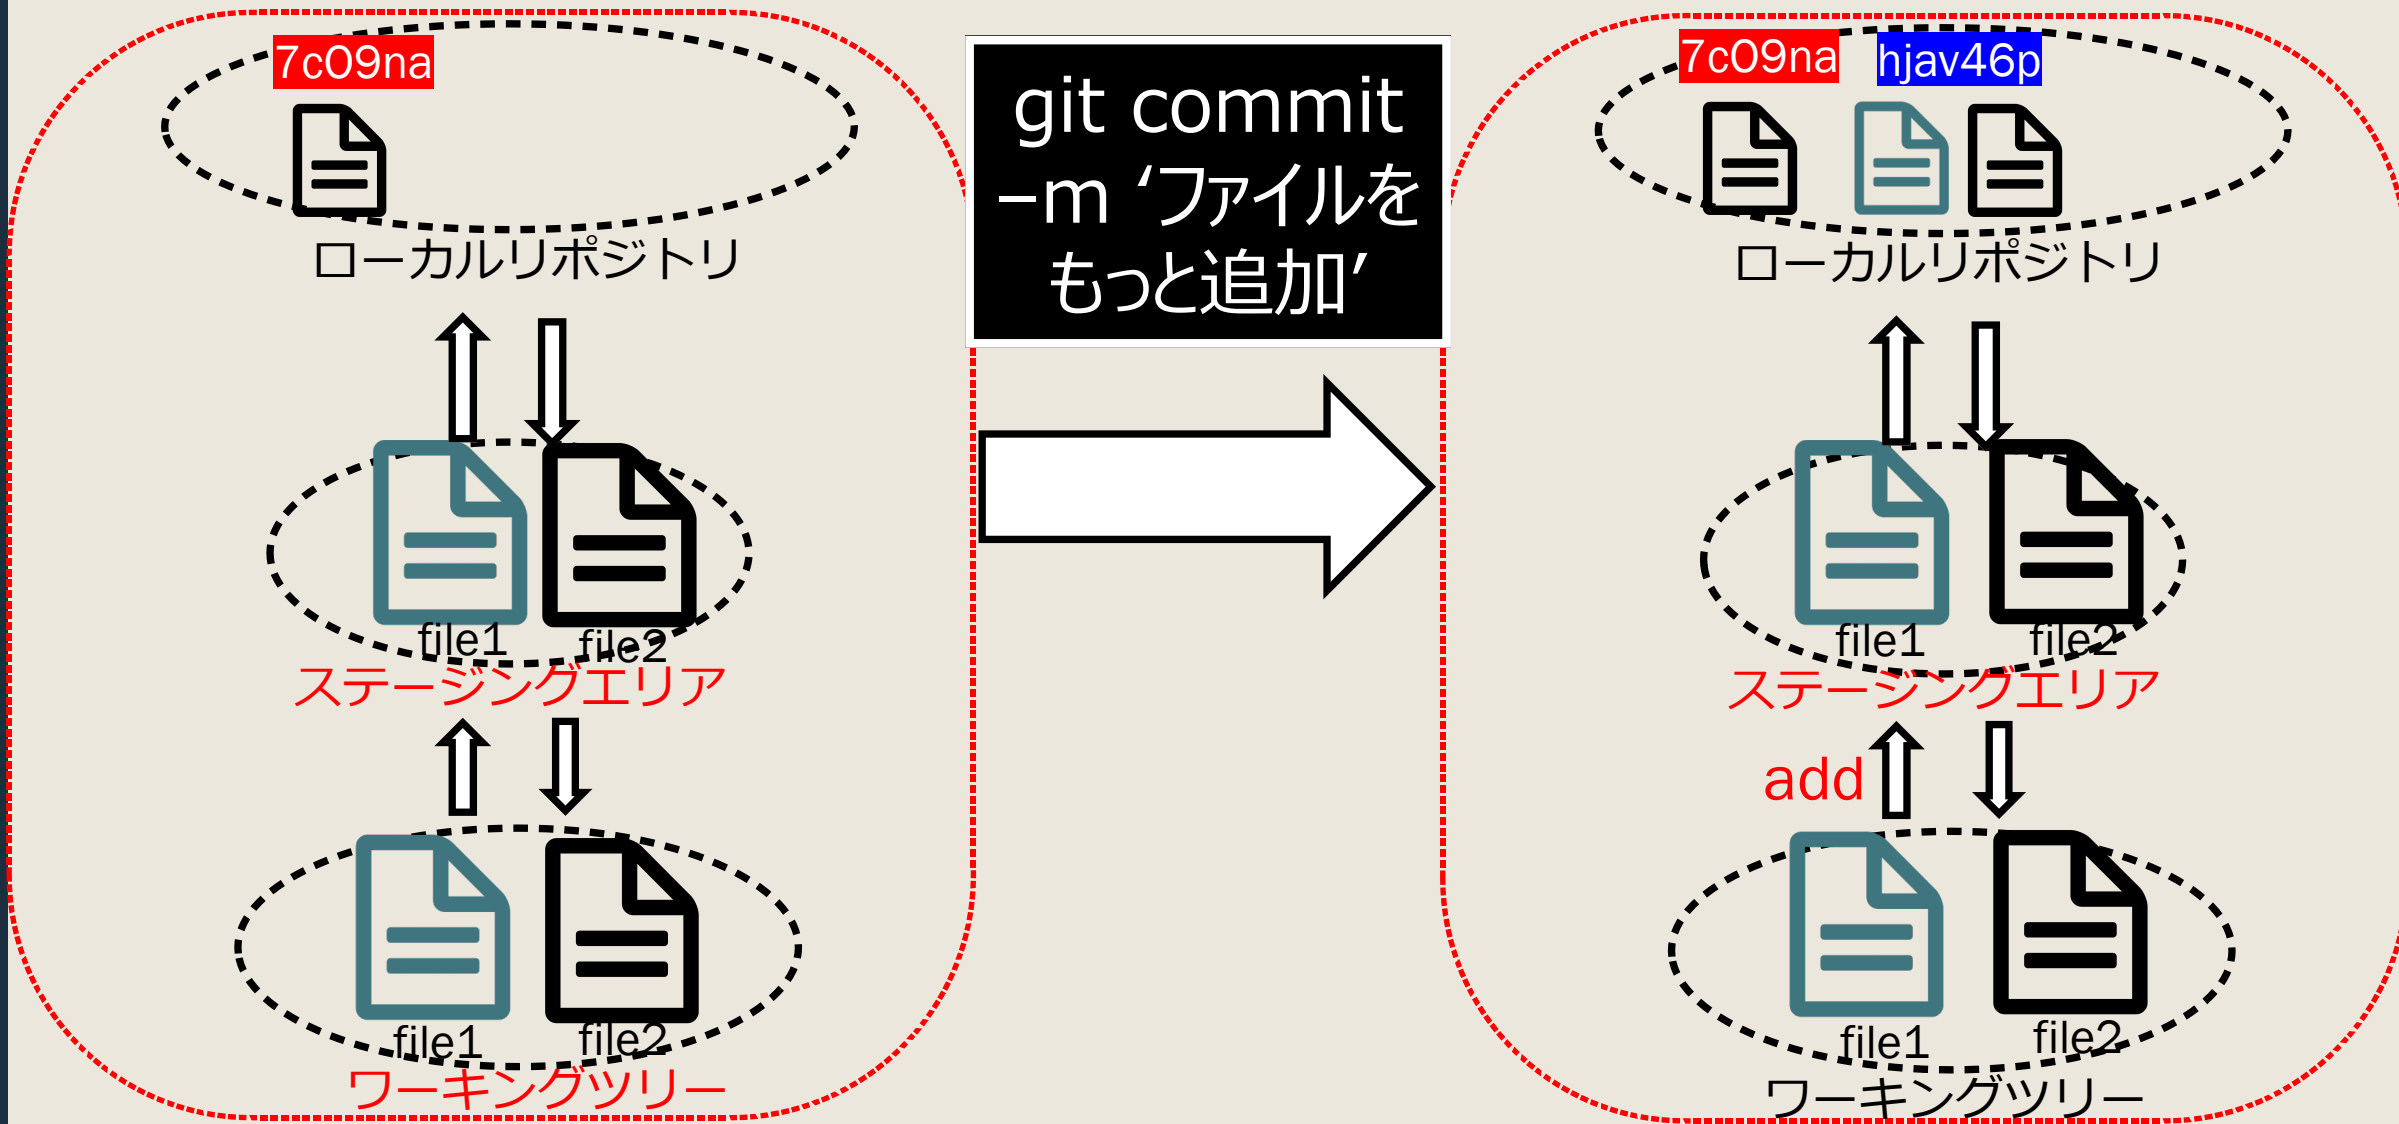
7c09na

ローカルリポジトリ

file1 file2

ステージングエリア

file1 file2

ワーキングツリー

git commit –m ‘ファイルをもっと追加’

7c09na hjav46p

ローカルリポジトリ

file1 file2

ステージングエリア

add

file1 file2

ワーキングツリー